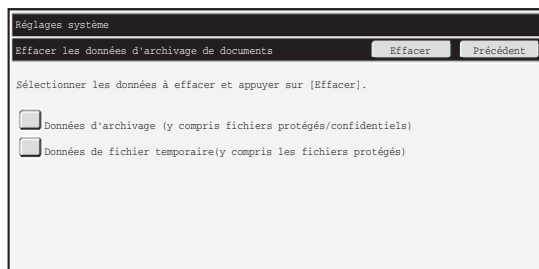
Réglages système

Effacer les données d'archivage de documents

Effacer

Précédent

Sélectionner les données à effacer et appuyer sur [Effacer].

Données d'archivage (y compris fichiers protégés/confidentiels)

Données de fichier temporaire(y compris les fichiers protégés)